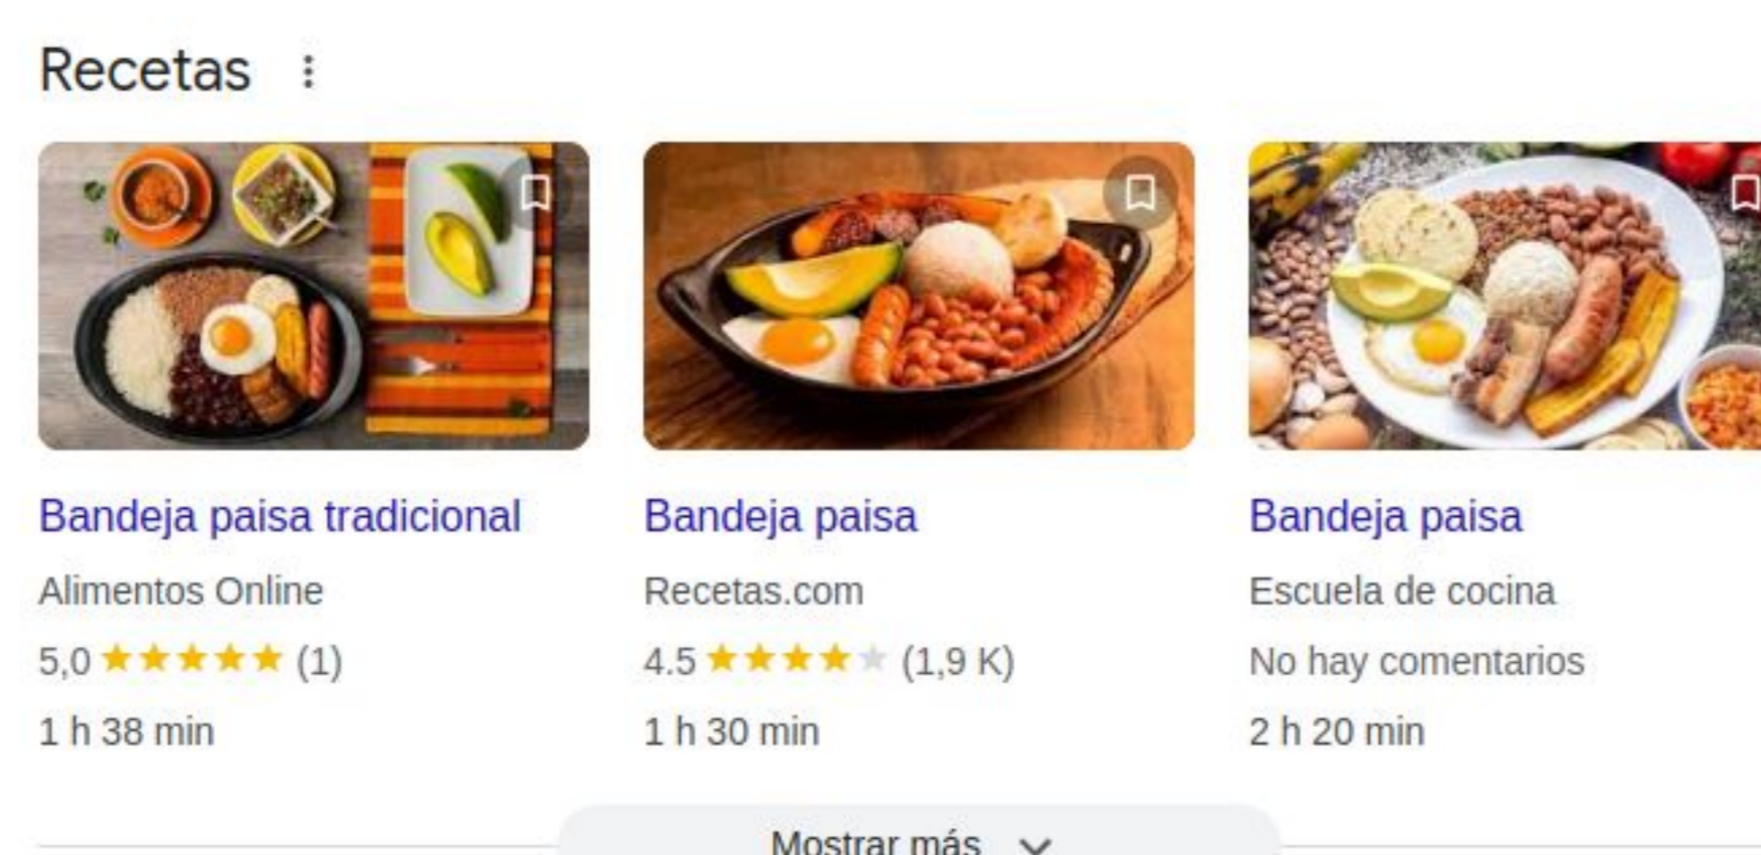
Recetas

Bandeja paisa tradicional
Alimentos Online
5,0 ★★★★★ (1)
1 h 38 min

Bandeja paisa
Recetas.com
4.5 ★★★★★ (1,9 K)
1 h 30 min

Bandeja paisa
Escuela de cocina
No hay comentarios
2 h 20 min

Mostrar más